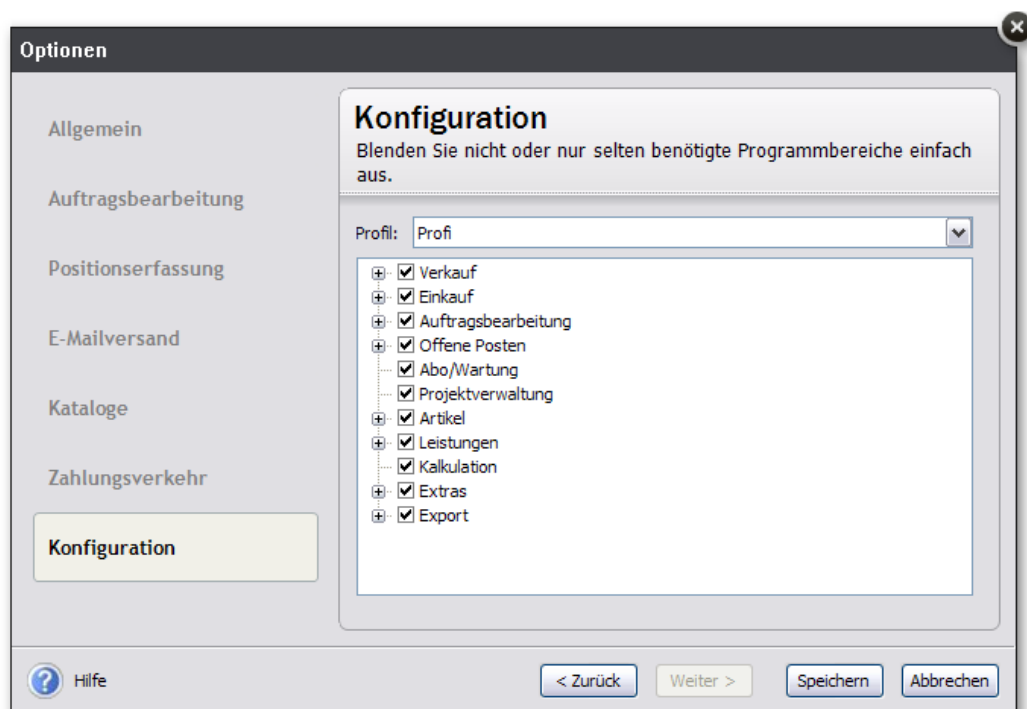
Optionen

Allgemein

Auftragsbearbeitung

Positionserfassung

E-Mailversand

Kataloge

Zahlungsverkehr

Konfiguration

Konfiguration

Blenden Sie nicht oder nur selten benötigte Programmbereiche einfach aus.

Profil: Profi

Verkauf
Einkauf
Auftragsbearbeitung
Offene Posten
Abo/Wartung
Projektverwaltung
Artikel
Leistungen
Kalkulation
Extras
Export

Hilfe

< Zurück

Weiter >

Speichern

Abbrechen